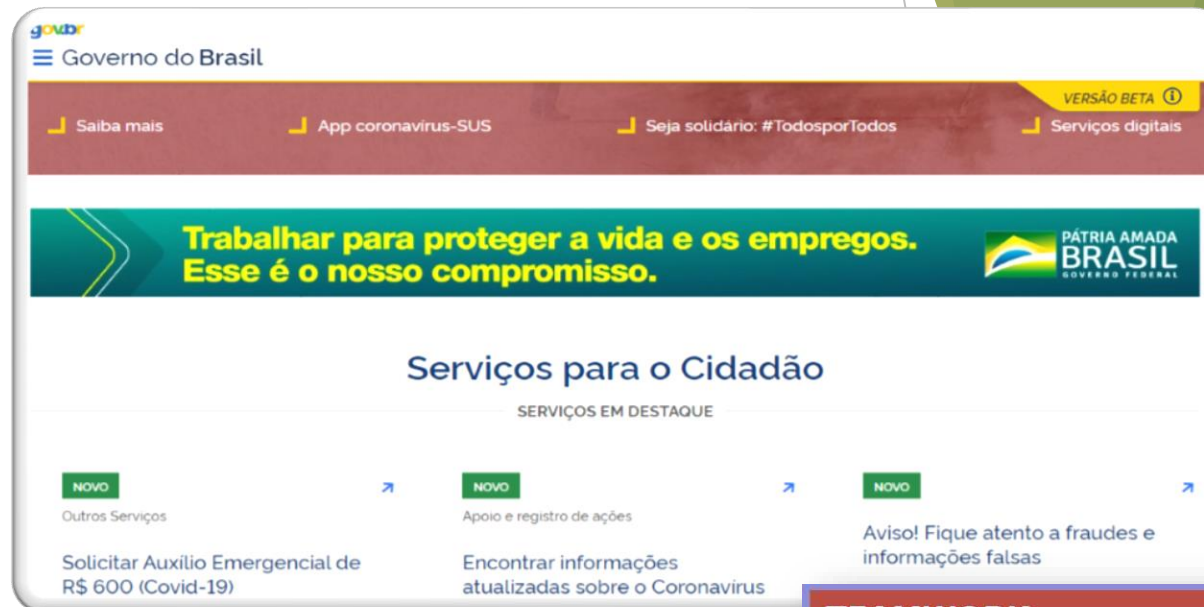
gov.br
Governo do Brasil

VERSÃO BETA

Saiba mais

App coronavírus-SUS

Seja solidário: #TodosporTodos

Serviços digitais

Trabalhar para proteger a vida e os empregos. Esse é o nosso compromisso.

PÁTRIA AMADA BRASIL GOVERNO FEDERAL

Serviços para o Cidadão

SERVIÇOS EM DESTAQUE

NOVO

Outros Serviços

Solicitar Auxílio Emergencial de R$ 600 (Covid-19)

NOVO

Apoio e registro de ações

Encontrar informações atualizadas sobre o Coronavírus

NOVO

Aviso! Fique atento a fraudes e informações falsas

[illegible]